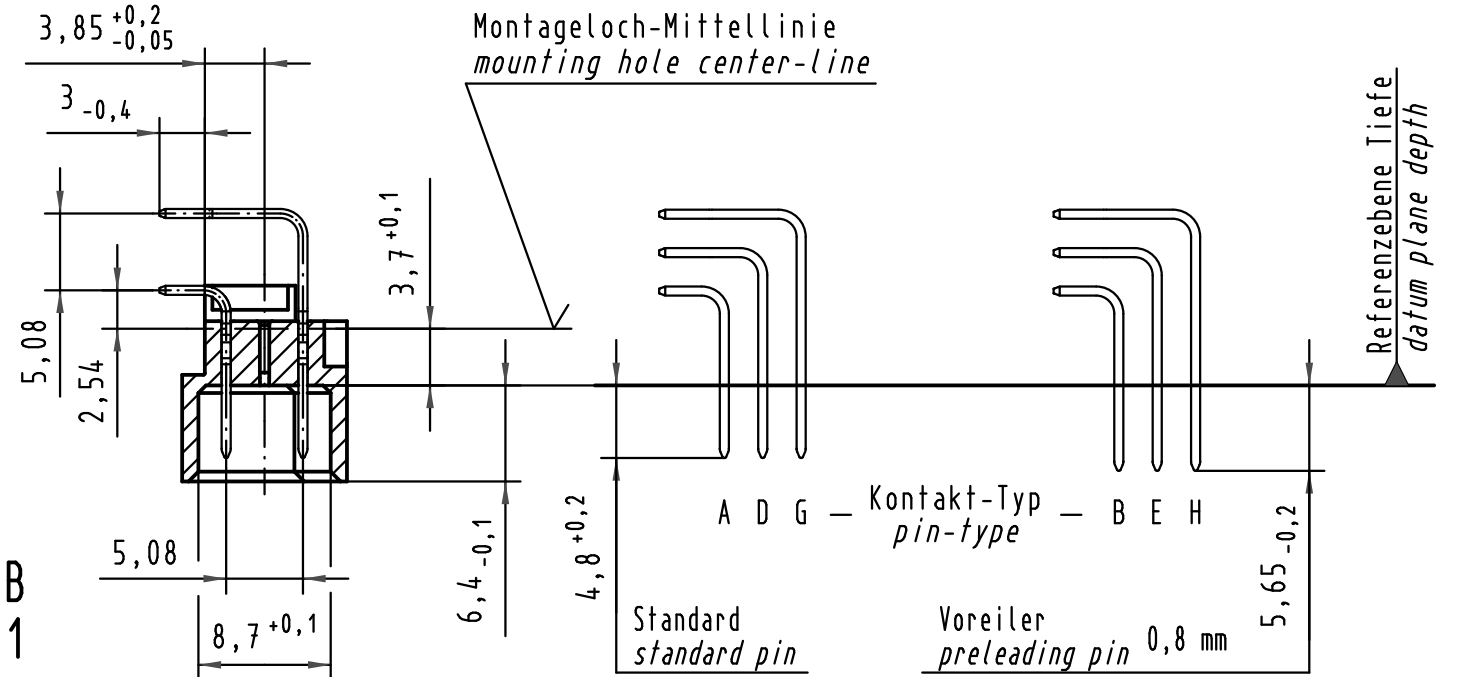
$3,85^{+0,2}_{-0,05}$

$3_{-0,4}$

Montageloch-Mittellinie
mounting hole center-line

Referenzebene Tiefe
datum plane depth

$3,7^{+0,1}$

5,08

2,54

5,08

$8,7^{+0,1}$

$6,4_{-0,1}$

$4,8^{+0,2}$

A D G — Kontakt-Typ pin-type — B E H

$5,65_{-0,2}$

Standard
standard pin

Voreiler
preleading pin 0,8 mm

B
1